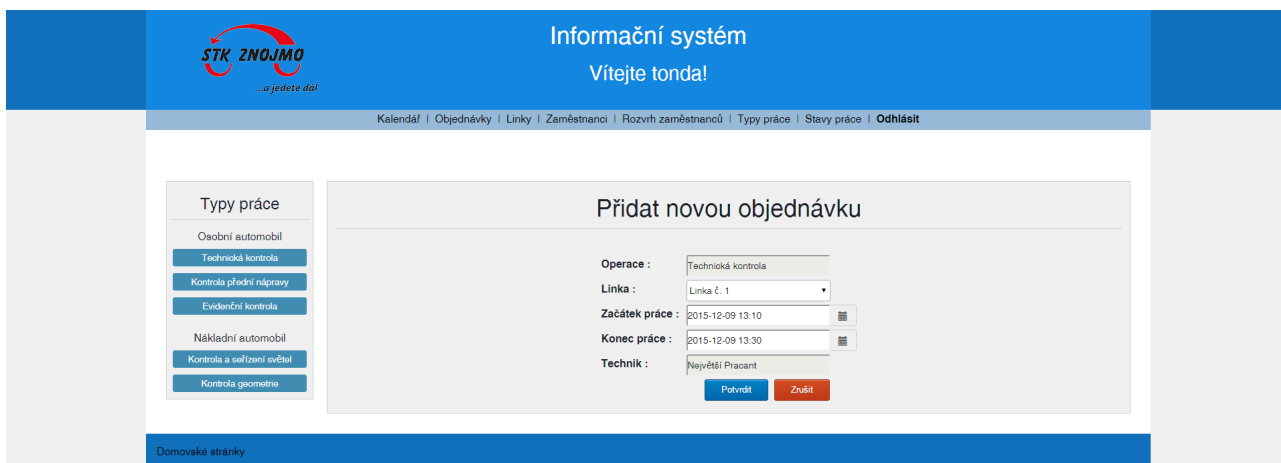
STK ZNOJMO
...a jedete dál

Informační systém
Vítejte tonda!

Kalendář | Objednávky | Linky | Zaměstnanci | Rozvrh zaměstnanců | Typy práce | Stavy práce | Odhlásit

Typy práce
Osobní automobil
Technická kontrola
Kontrola přední nápravy
Evidenční kontrola
Nákladní automobil
Kontrola a seřízení světel
Kontrola geometrie

Přidat novou objednávku

Operace : Technická kontrola
Linka : Linka č. 1
Začátek práce : 2015-12-09 13:10
Konec práce : 2015-12-09 13:30
Technik : Největší Pracant

Potvrdit
Zrušit

Domovské stránky